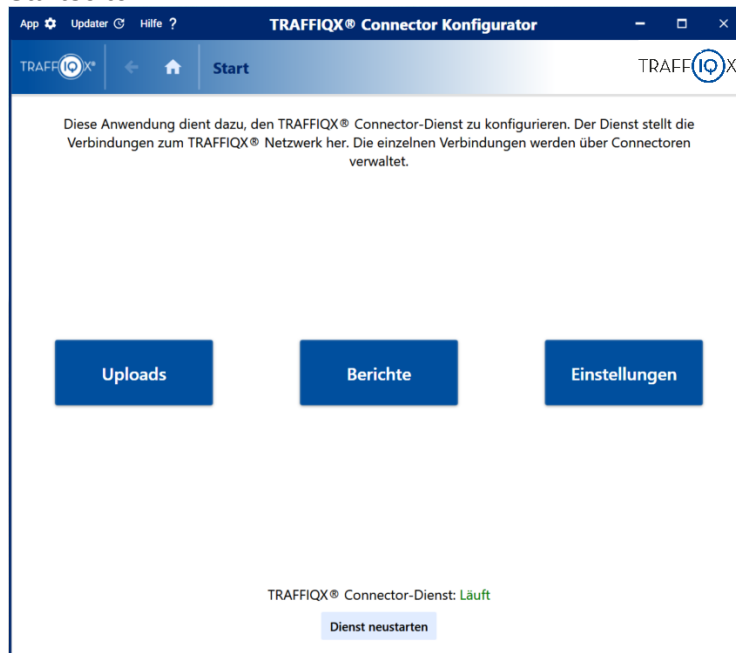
App Updater Hilfe ?

TRAFFIQX® Connector Konfigurator

TRAFFIQX®

Start

TRAFFIQX

Diese Anwendung dient dazu, den TRAFFIQX® Connector-Dienst zu konfigurieren. Der Dienst stellt die Verbindungen zum TRAFFIQX® Netzwerk her. Die einzelnen Verbindungen werden über Connectoren verwaltet.

Uploads

Berichte

Einstellungen

TRAFFIQX® Connector-Dienst: Läuft

Dienst neustarten